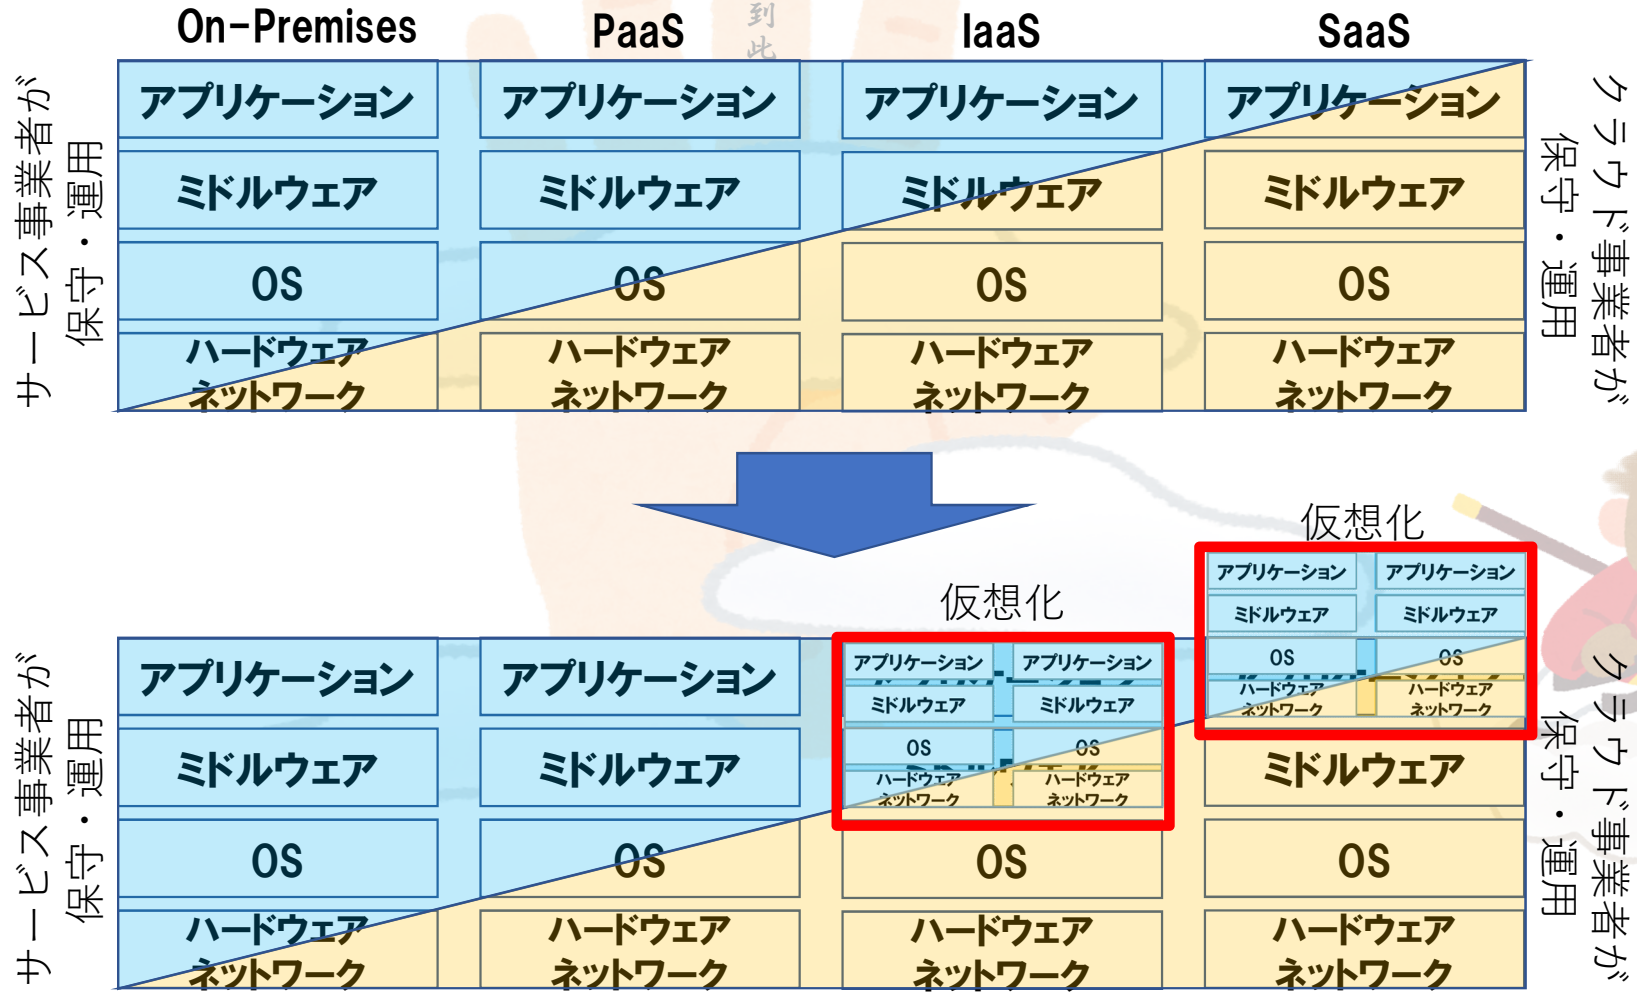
On-Premises PaaS IaaS SaaS

サービス事業者が保守・運用

| アプリケーション | アプリケーション | アプリケーション | アプリケーション |
|---|---|---|---|
| ミドルウェア | ミドルウェア | ミドルウェア | ミドルウェア |
| OS | OS | OS | OS |
| ハードウェア ネットワーク | ハードウェア ネットワーク | ハードウェア ネットワーク | ハードウェア ネットワーク |

クラウド事業者が保守・運用

仮想化

アプリケーション アプリケーション
ミドルウェア ミドルウェア
OS OS
ハードウェア ネットワーク ハードウェア ネットワーク

仮想化

アプリケーション アプリケーション
ミドルウェア ミドルウェア
OS OS
ハードウェア ネットワーク ハードウェア ネットワーク

サービス事業者が保守・運用

| アプリケーション | アプリケーション | | |
|---|---|---|---|
| ミドルウェア | ミドルウェア | | ミドルウェア |
| OS | OS | OS | OS |
| ハードウェア ネットワーク | ハードウェア ネットワーク | ハードウェア ネットワーク | ハードウェア ネットワーク |

クラウド事業者が保守・運用